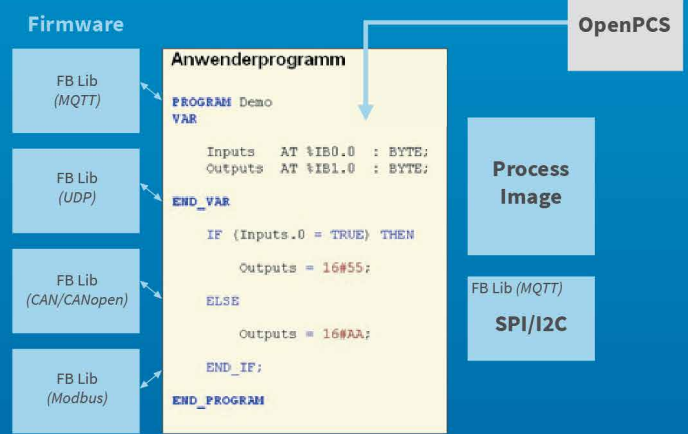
Firmware

OpenPCS

FB Lib
(MQTT)

FB Lib
(UDP)

FB Lib
(CAN/CANopen)

FB Lib
(Modbus)

Anwenderprogramm

PROGRAM Demo
VAR

Inputs AT %IB0.0 : BYTE;
Outputs AT %IB1.0 : BYTE;

END_VAR

IF (Inputs.0 = TRUE) THEN

Outputs = 16#55;

ELSE

Outputs = 16#AA;

END_IF;

END_PROGRAM

Process Image

FB Lib (MQTT)

SPI/I2C